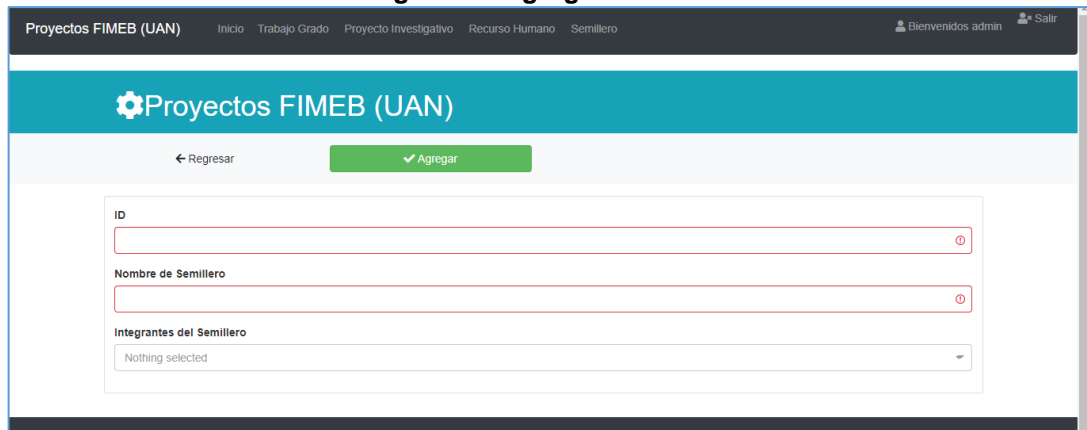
Proyectos FIMEB (UAN) Inicio Trabajo Grado Proyecto Investigativo Recurso Humano Semillero

Bienvenidos admin Salir

Proyectos FIMEB (UAN)

← Regresar

✔ Agregar

ID

Nombre de Semillero

Integrantes del Semillero

Nothing selected